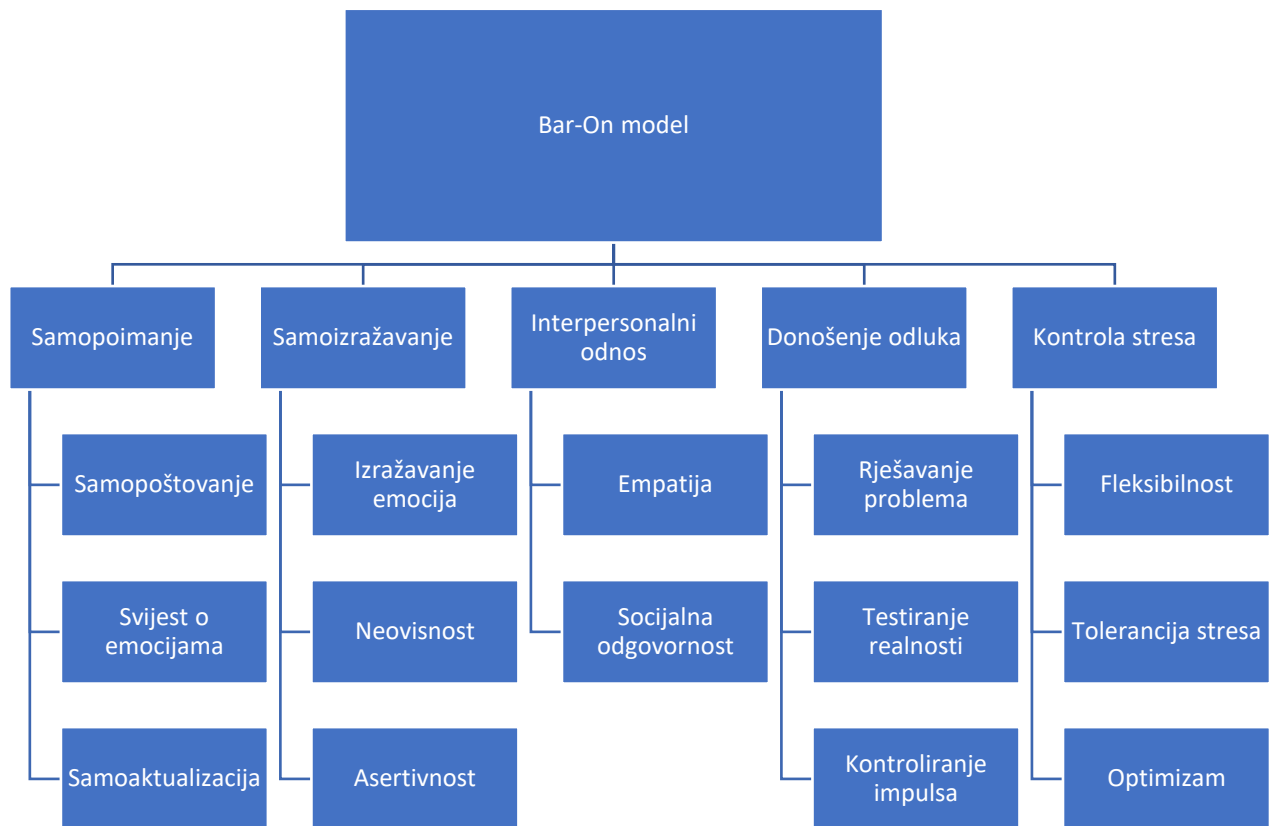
Bar-On model

Samopoimanje

Samopoštovanje

Svijest o emocijama

Samoaktualizacija

Samoizražavanje

Izražavanje emocija

Neovisnost

Asertivnost

Interpersonalni odnos

Empatija

Socijalna odgovornost

Donošenje odluka

Rješavanje problema

Testiranje realnosti

Kontroliranje impulsa

Kontrola stresa

Fleksibilnost

Tolerancija stresa

Optimizam